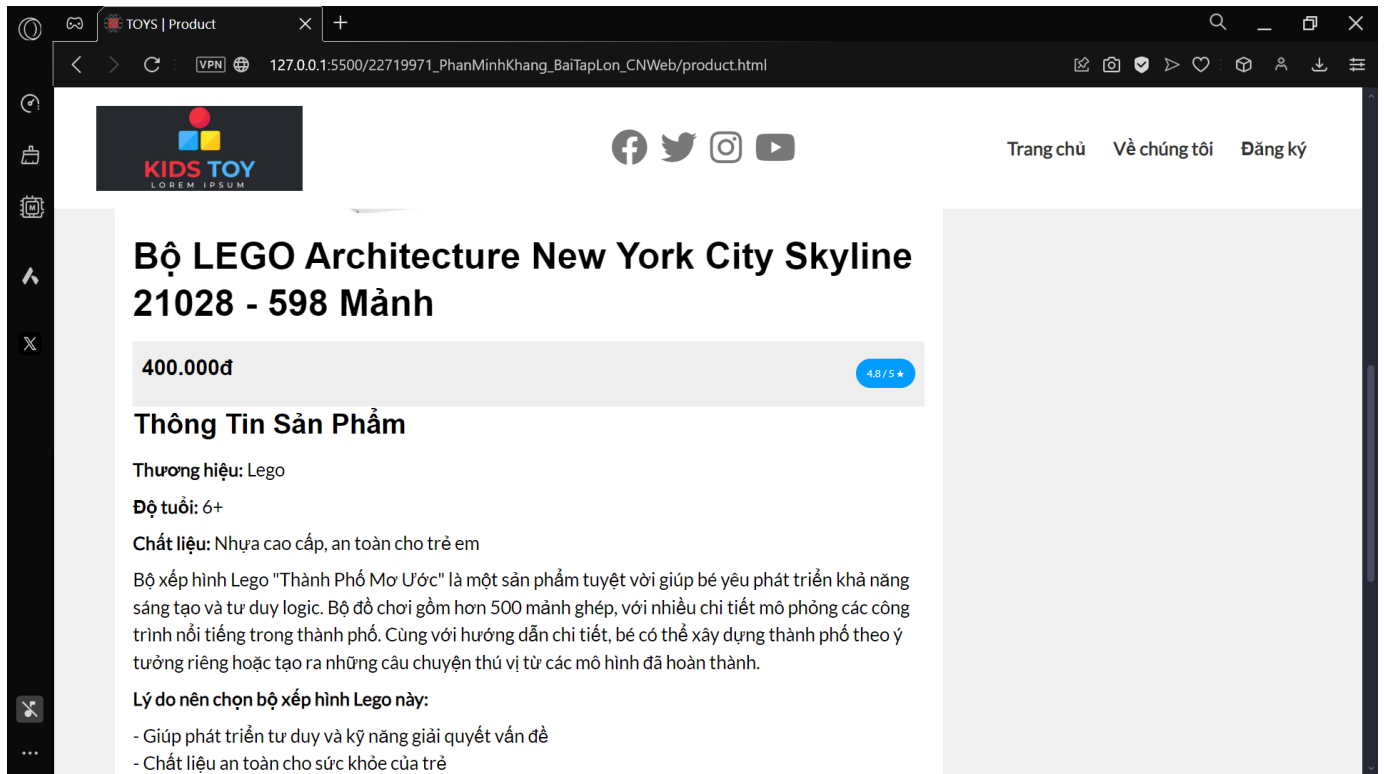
TOYS | Product

VPN 127.0.0.1:5500/22719971_PhanMinhKhang_BaiTapLon_CNWeb/product.html

KIDS TOY
LOREM IPSUM

Trang chủ Về chúng tôi Đăng ký

Bộ LEGO Architecture New York City Skyline 21028 - 598 Mảnh

400.000đ

4.8 / 5 ★

Thông Tin Sản Phẩm

**Thương hiệu:** Lego

**Độ tuổi:** 6+

**Chất liệu:** Nhựa cao cấp, an toàn cho trẻ em

Bộ xếp hình Lego "Thành Phố Mơ Ước" là một sản phẩm tuyệt vời giúp bé yêu phát triển khả năng sáng tạo và tư duy logic. Bộ đồ chơi gồm hơn 500 mảnh ghép, với nhiều chi tiết mô phỏng các công trình nổi tiếng trong thành phố. Cùng với hướng dẫn chi tiết, bé có thể xây dựng thành phố theo ý tưởng riêng hoặc tạo ra những câu chuyện thú vị từ các mô hình đã hoàn thành.

**Lý do nên chọn bộ xếp hình Lego này:**

- Giúp phát triển tư duy và kỹ năng giải quyết vấn đề
- Chất liệu an toàn cho sức khỏe của trẻ